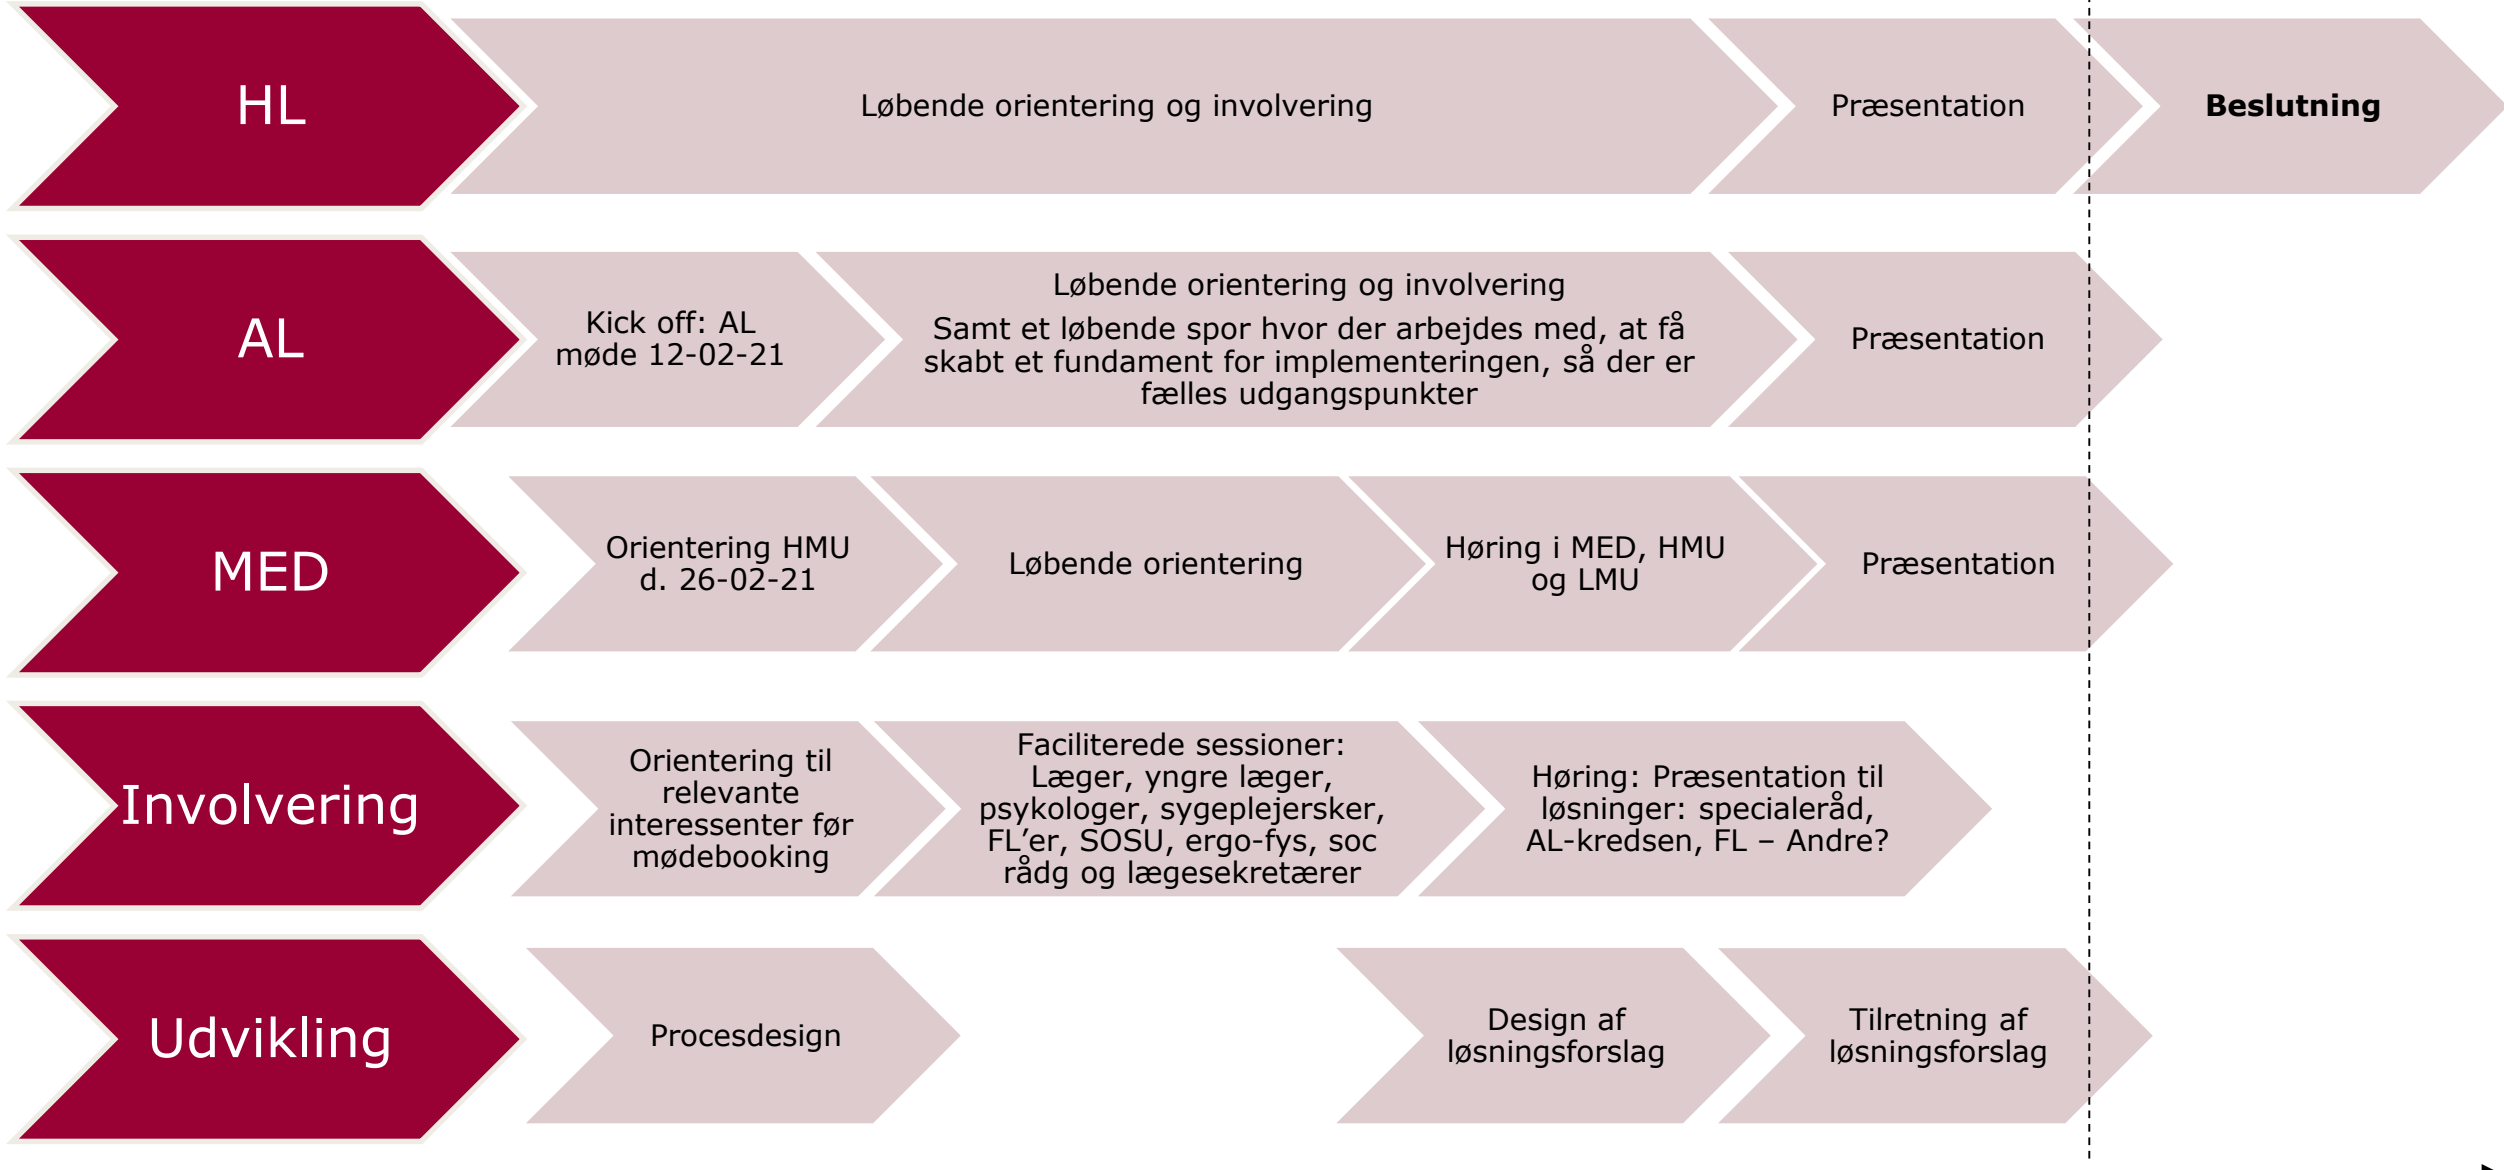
HL

Løbende orientering og involvering

Præsentation

**Beslutning**

AL

Kick off: AL møde 12-02-21

Løbende orientering og involvering

Samt et løbende spor hvor der arbejdes med, at få skabt et fundament for implementeringen, så der er fælles udgangspunkter

Præsentation

MED

Orientering HMU d. 26-02-21

Løbende orientering

Høring i MED, HMU og LMU

Præsentation

Involvering

Orientering til relevante interessenter før mødebooking

Faciliterede sessioner: Læger, yngre læger, psykologer, sygeplejersker, FL'er, SOSU, ergo-fys, soc rådg og lægesekretærer

Høring: Præsentation til løsninger: specialeråd, AL-kredsen, FL – Andre?

Udvikling

Procesdesign

Design af løsningsforslag

Tilretning af løsningsforslag